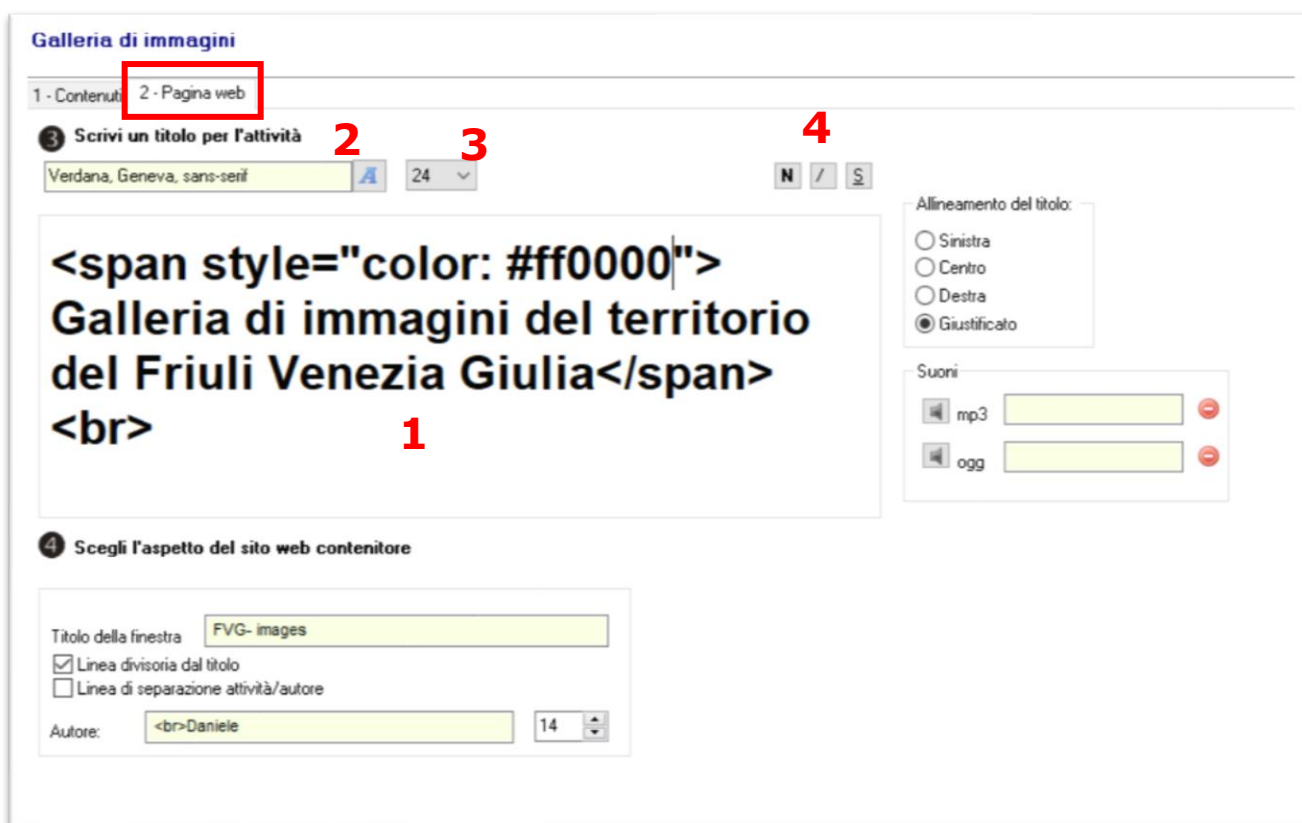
Galleria di immagini

1 - Contenuti 2 - Pagina web

❸ Scrivi un titolo per l'attività 2 3 4

Verdana, Geneva, sans-serif A 24 N / S

<span style="color: #ff0000">
Galleria di immagini del territorio del Friuli Venezia Giulia</span>
<br>

1

Allineamento del titolo:
Sinistra
Centro
Destra
Giustificato

Suoni
mp3
ogg

❹ Scegli l'aspetto del sito web contenitore

Titolo della finestra FVG- images
Linea divisoria dal titolo
Linea di separazione attività/autore
Autore: <br>Daniele 14